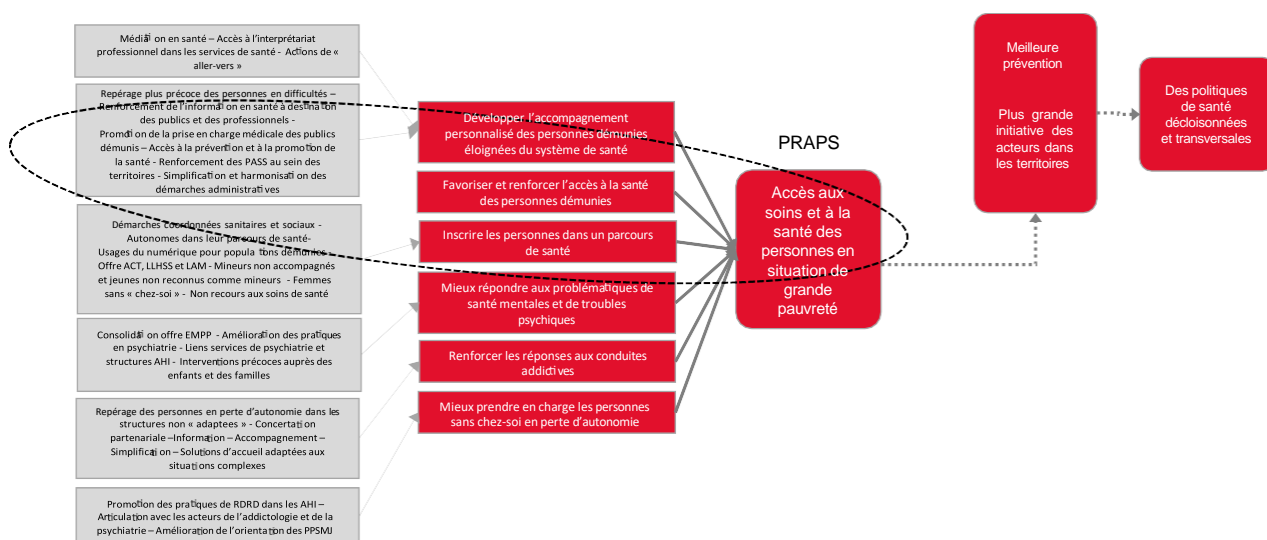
Médiati on en santé – Accès à l'interprétariat professionnel dans les services de santé - Actions de « aller-vers »

Repérage plus précoce des personnes en difficultés – Renforcement de l'information en santé à destination des publics et des professionnels - Promotion de la prise en charge médicale des publics démunis – Accès à la prévention et à la promotion de la santé - Renforcement des PASS au sein des territoires - Simplification et harmonisation des démarches administratives

Démarches coordonnées sanitaires et sociaux - Autonomes dans leur parcours de santé- Usages du numérique pour populations démunies - Offre ACT, LLHSS et LAM - Mineurs non accompagnés et jeunes non reconnus comme mineurs - Femmes sans « chez-soi » - Non recours aux soins de santé

Consolidati on offre EMPP - Amélioration des pratiques en psychiatrie - Liens services de psychiatrie et structures AHI - Interventions précoces auprès des enfants et des familles

Repérage des personnes en perte d'autonomie dans les structures non « adaptees » - Concertation partenariale –Information – Accompagnement – Simplification – Solutions d'accueil adaptées aux situations complexes

Promotion des pratiques de RDRD dans les AHI – Articulation avec les acteurs de l'addictologie et de la psychiatrie – Amélioration de l'orientation des PPSMJ

Développer l'accompagnement personnalisé des personnes démunies éloignées du système de santé

Favoriser et renforcer l'accès à la santé des personnes démunies

Inscrire les personnes dans un parcours de santé

Mieux répondre aux problématiques de santé mentales et de troubles psychiques

Renforcer les réponses aux conduites addictives

Mieux prendre en charge les personnes sans chez-soi en perte d'autonomie

PRAPS

Accès aux soins et à la santé des personnes en situation de grande pauvreté

Meilleure prévention

Plus grande initiative des acteurs dans les territoires

Des politiques de santé décloisonnées et transversales